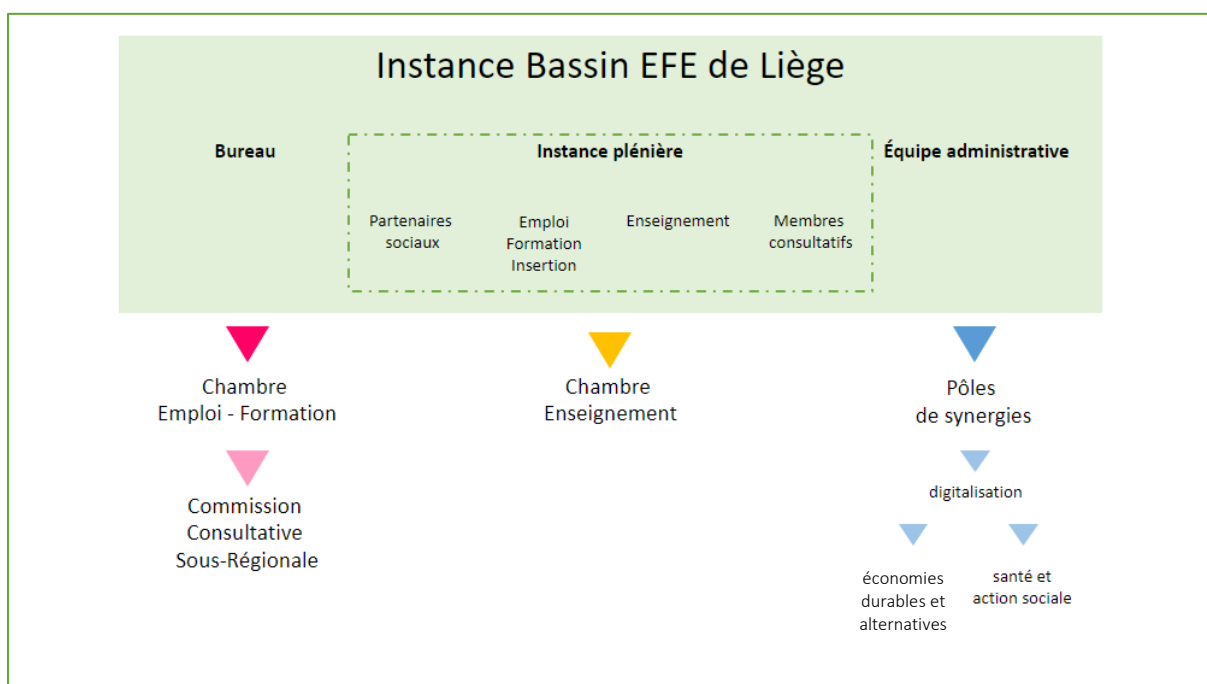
Instance Bassin EFE de Liège

Bureau

Instance plénière

Partenaires sociaux

Emploi Formation Insertion

Enseignement

Membres consultatifs

Équipe administrative

Chambre Emploi - Formation

Commission Consultative Sous-Régionale

Chambre Enseignement

Pôles de synergies

digitalisation

économies durables et alternatives

santé et action sociale